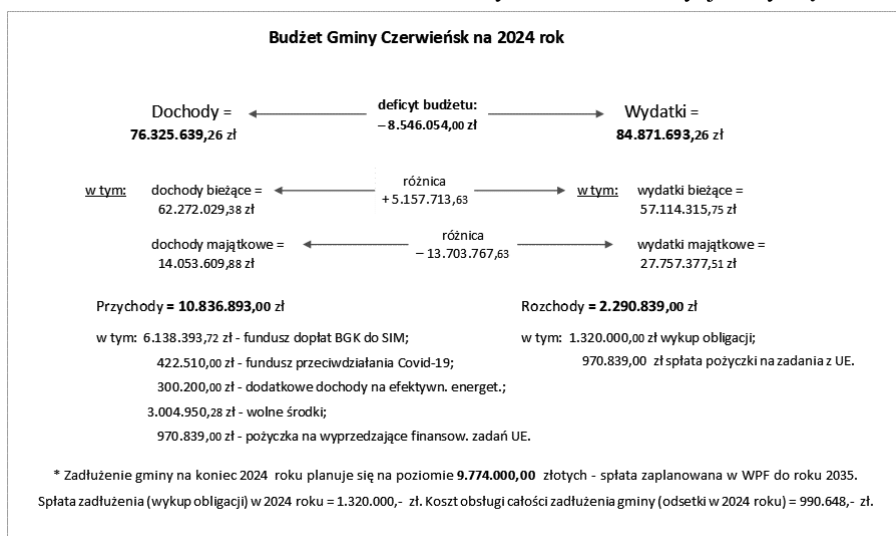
Budżet Gminy Czerwieńsk na 2024 rok

Dochody =
76.325.639,26 zł

deficyt budżetu:
– 8.546.054,00 zł

Wydatki =
84.871.693,26 zł

w tym: dochody bieżące =
62.272.029,38 zł

różnica
+ 5.157.713,63

w tym: wydatki bieżące =
57.114.315,75 zł

dochody majątkowe =
14.053.609,88 zł

różnica
– 13.703.767,63

wydatki majątkowe =
27.757.377,51 zł

Przychody = 10.836.893,00 zł

w tym: 6.138.393,72 zł - fundusz dopłat BGK do SIM;
422.510,00 zł - fundusz przeciwdziałania Covid-19;
300.200,00 zł - dodatkowe dochody na efektywn. energet.;
3.004.950,28 zł - wolne środki;
970.839,00 zł - pożyczka na wyprzedzające finansow. zadań UE.

Rozchody = 2.290.839,00 zł

w tym: 1.320.000,00 zł wykup obligacji;
970.839,00 zł spłata pożyczki na zadania z UE.

* Zadłużenie gminy na koniec 2024 roku planuje się na poziomie 9.774.000,00 złotych - spłata zaplanowana w WPF do roku 2035.
Spłata zadłużenia (wykup obligacji) w 2024 roku = 1.320.000,- zł. Koszt obsługi całości zadłużenia gminy (odsetki w 2024 roku) = 990.648,- zł.